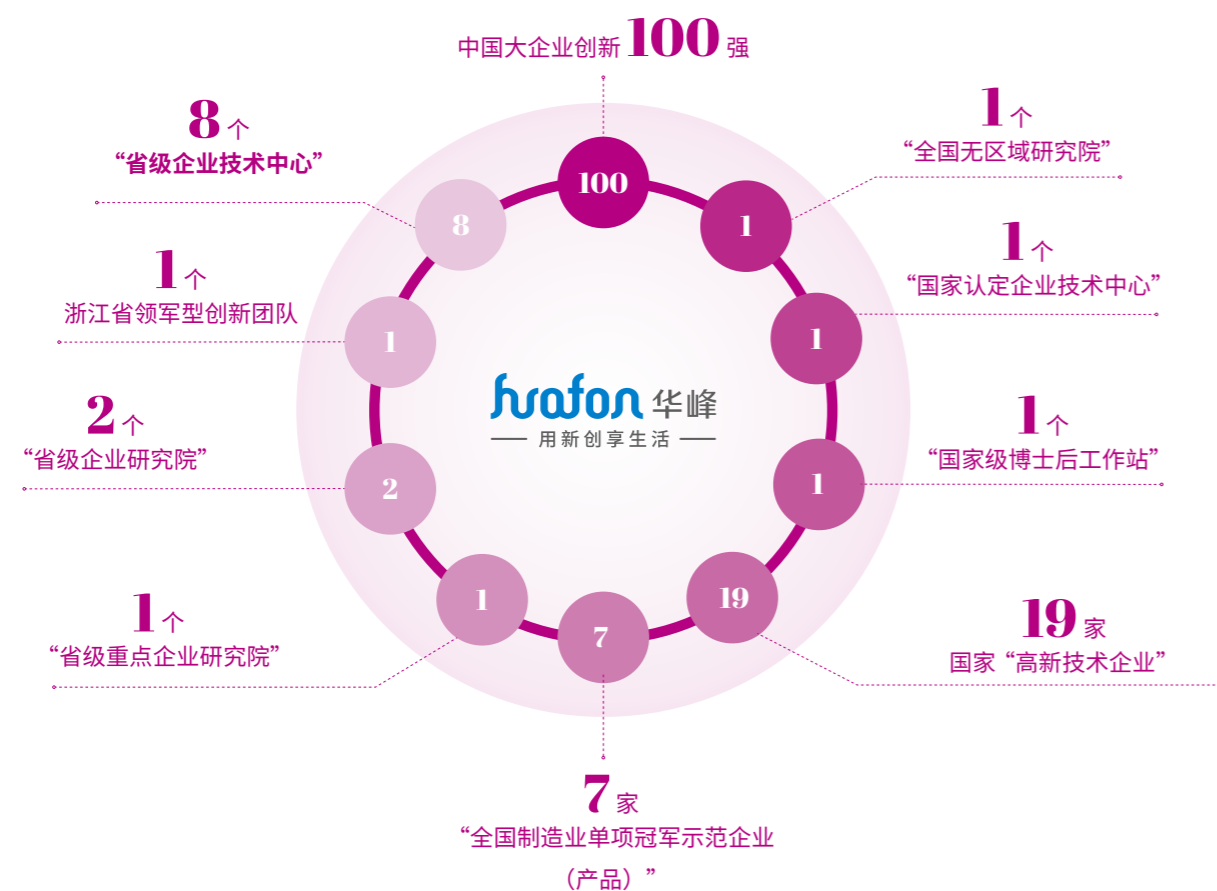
中国大企业创新 100 强

100

1 个
“全国无区域研究院”

1

1 个
“国家认定企业技术中心”

1

1 个
“国家级博士后工作站”

1

19 家
国家“高新技术企业”

19

7 家
“全国制造业单项冠军示范企业（产品）”

7

1 个
“省级重点企业研究院”

1

2 个
“省级企业研究院”

2

1 个
浙江省领军型创新团队

1

8 个
“省级企业技术中心”

8

huafon 华峰
用新创享生活